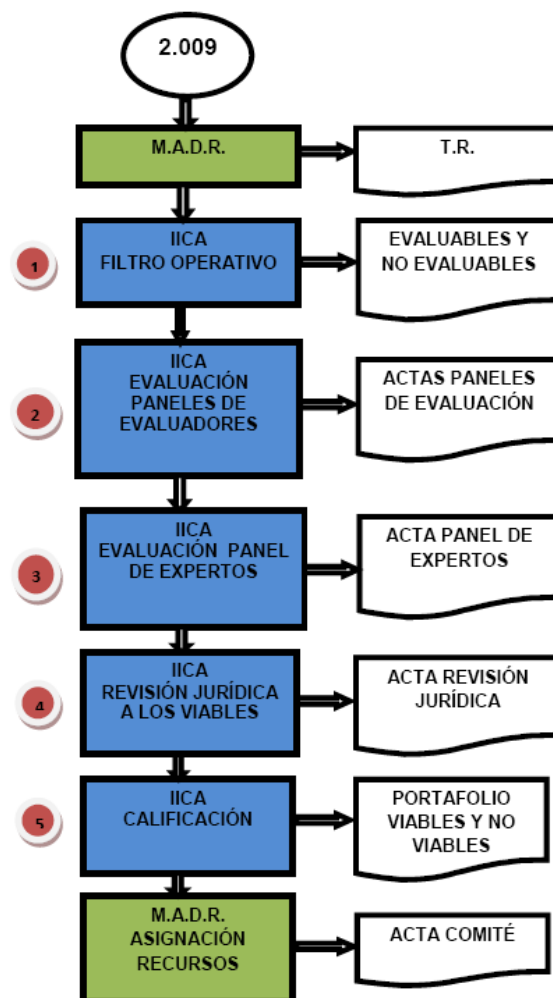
2.009

M.A.D.R.

T.R.

1

IICA
FILTRO OPERATIVO

EVALUABLES Y NO EVALUABLES

2

IICA
EVALUACIÓN PANELES DE EVALUADORES

ACTAS PANELES DE EVALUACIÓN

3

IICA
EVALUACIÓN PANEL DE EXPERTOS

ACTA PANEL DE EXPERTOS

4

IICA
REVISIÓN JURÍDICA A LOS VIABLES

ACTA REVISIÓN JURÍDICA

5

IICA
CALIFICACIÓN

PORTAFOLIO VIABLES Y NO VIABLES

M.A.D.R.
ASIGNACIÓN RECURSOS

ACTA COMITÉ